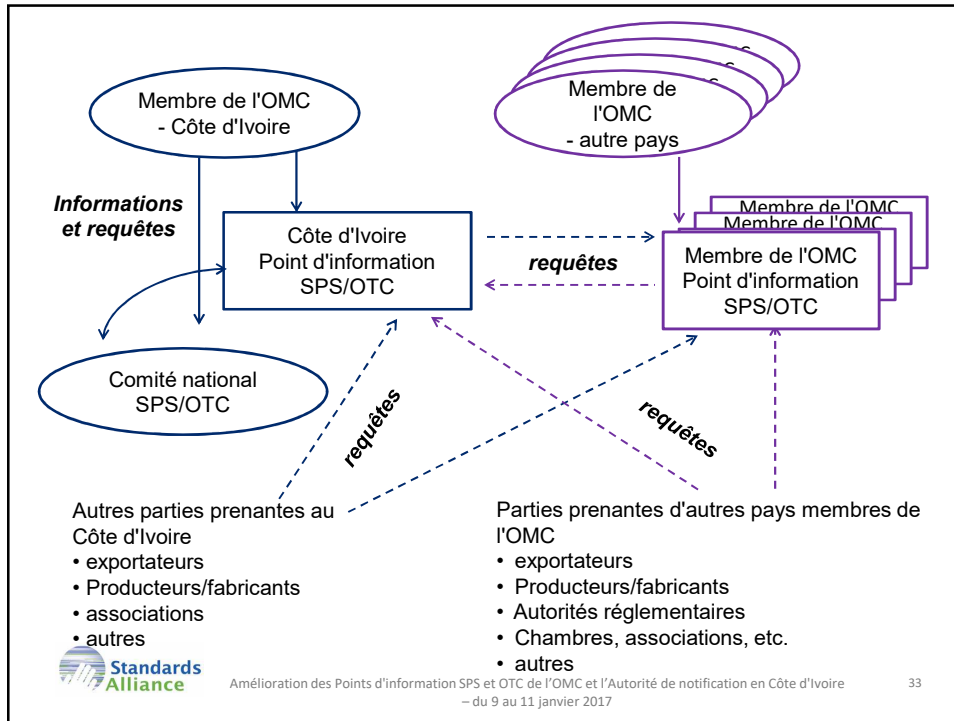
Membre de l'OMC - Côte d'Ivoire

Membre de l'OMC - autre pays

Informations et requêtes

Côte d'Ivoire Point d'information SPS/OTC

requêtes

Membre de l'OMC

Membre de l'OMC

Membre de l'OMC Point d'information SPS/OTC

Comité national SPS/OTC

requêtes

requêtes

Autres parties prenantes au Côte d'Ivoire
• exportateurs
• Producteurs/fabricants
• associations
• autres

Parties prenantes d'autres pays membres de l'OMC
• exportateurs
• Producteurs/fabricants
• Autorités réglementaires
• Chambres, associations, etc.
• autres

Standards Alliance

Amélioration des Points d'information SPS et OTC de l'OMC et l'Autorité de notification en Côte d'Ivoire – du 9 au 11 janvier 2017

33